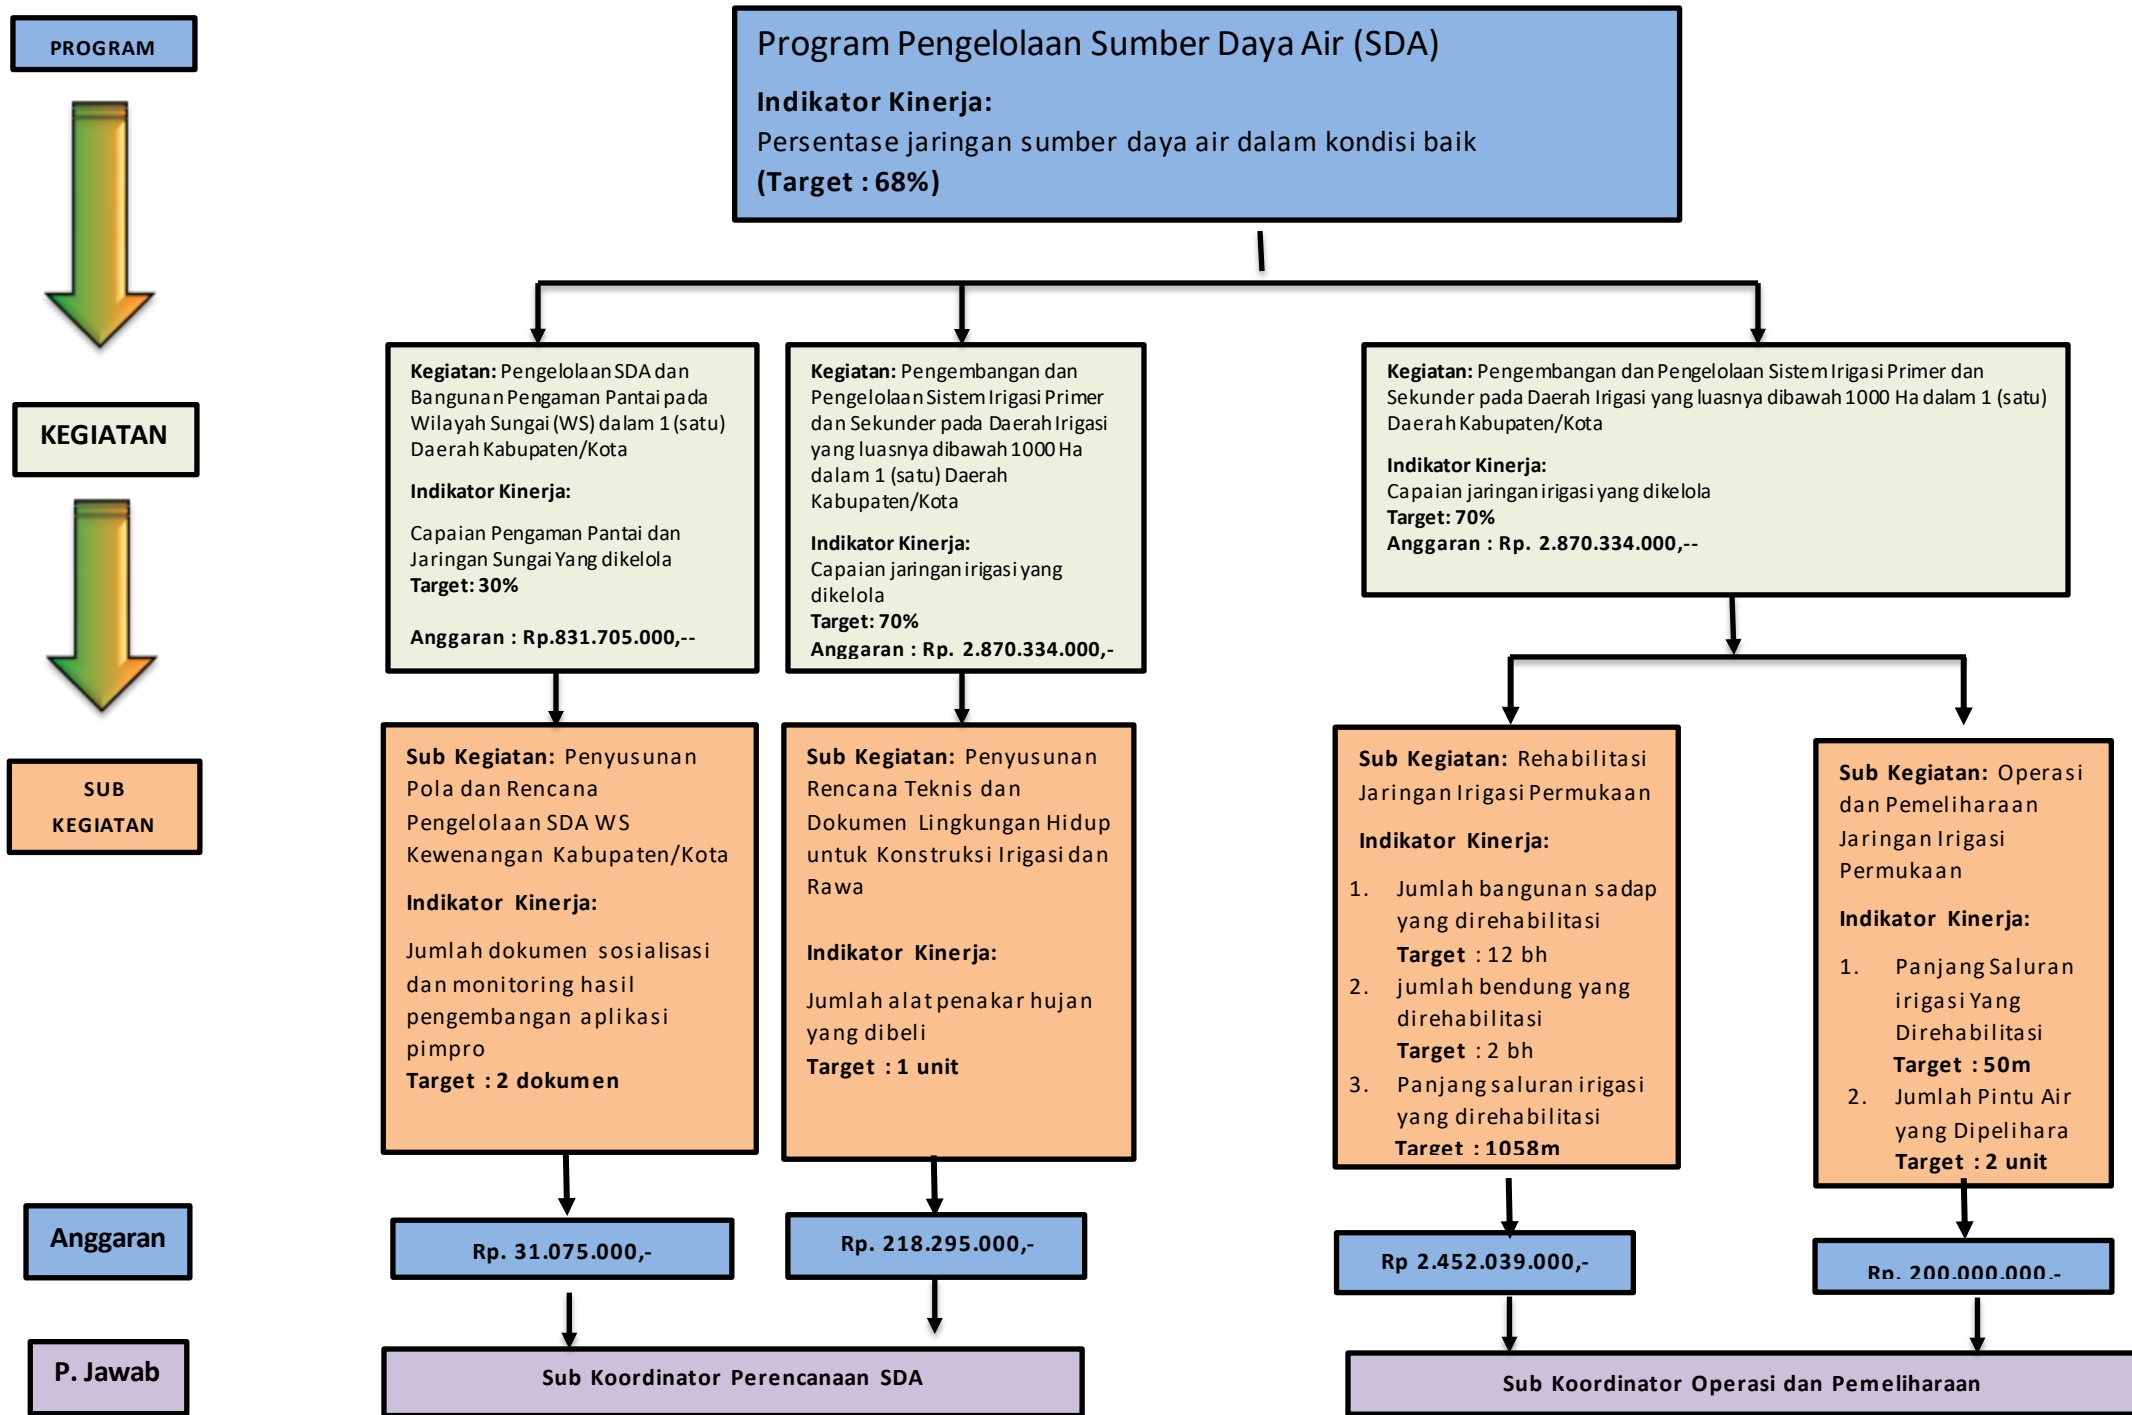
PROGRAM

KEGIATAN

SUB KEGIATAN

Anggaran

P. Jawab

Program Pengelolaan Sumber Daya Air (SDA)

Indikator Kinerja:

Persentase jaringan sumber daya air dalam kondisi baik

(Target : 68%)

Kegiatan: Pengelolaan SDA dan Bangunan Pengaman Pantai pada Wilayah Sungai (WS) dalam 1 (satu) Daerah Kabupaten/Kota

Indikator Kinerja:

Capaian Pengaman Pantai dan Jaringan Sungai Yang dikelola
Target: 30%

Anggaran : Rp.831.705.000,--

Kegiatan: Pengembangan dan Pengelolaan Sistem Irigasi Primer dan Sekunder pada Daerah Irigasi yang luasnya dibawah 1000 Ha dalam 1 (satu) Daerah Kabupaten/Kota

Indikator Kinerja:
Capaian jaringan irigasi yang dikelola
Target: 70%
Anggaran : Rp. 2.870.334.000,-

Kegiatan: Pengembangan dan Pengelolaan Sistem Irigasi Primer dan Sekunder pada Daerah Irigasi yang luasnya dibawah 1000 Ha dalam 1 (satu) Daerah Kabupaten/Kota

Indikator Kinerja:
Capaian jaringan irigasi yang dikelola
Target: 70%
Anggaran : Rp. 2.870.334.000,--

Sub Kegiatan: Penyusunan Pola dan Rencana Pengelolaan SDA WS Kewenangan Kabupaten/Kota

Indikator Kinerja:

Jumlah dokumen sosialisasi dan monitoring hasil pengembangan aplikasi pimpro
Target : 2 dokumen

Sub Kegiatan: Penyusunan Rencana Teknis dan Dokumen Lingkungan Hidup untuk Konstruksi Irigasi dan Rawa

Indikator Kinerja:

Jumlah alat penakar hujan yang dibeli
Target : 1 unit

Sub Kegiatan: Rehabilitasi Jaringan Irigasi Permukaan

Indikator Kinerja:

1. Jumlah bangunan sadap yang direhabilitasi
Target : 12 bh
2. jumlah bendung yang direhabilitasi
Target : 2 bh
3. Panjang saluran irigasi yang direhabilitasi
Target : 1058m

Sub Kegiatan: Operasi dan Pemeliharaan Jaringan Irigasi Permukaan

Indikator Kinerja:

1. Panjang Saluran irigasi Yang Direhabilitasi
Target : 50m
2. Jumlah Pintu Air yang Dipelihara
Target : 2 unit

Rp. 31.075.000,-

Rp. 218.295.000,-

Rp 2.452.039.000,-

Rp. 200.000.000,-

Sub Koordinator Perencanaan SDA

Sub Koordinator Operasi dan Pemeliharaan